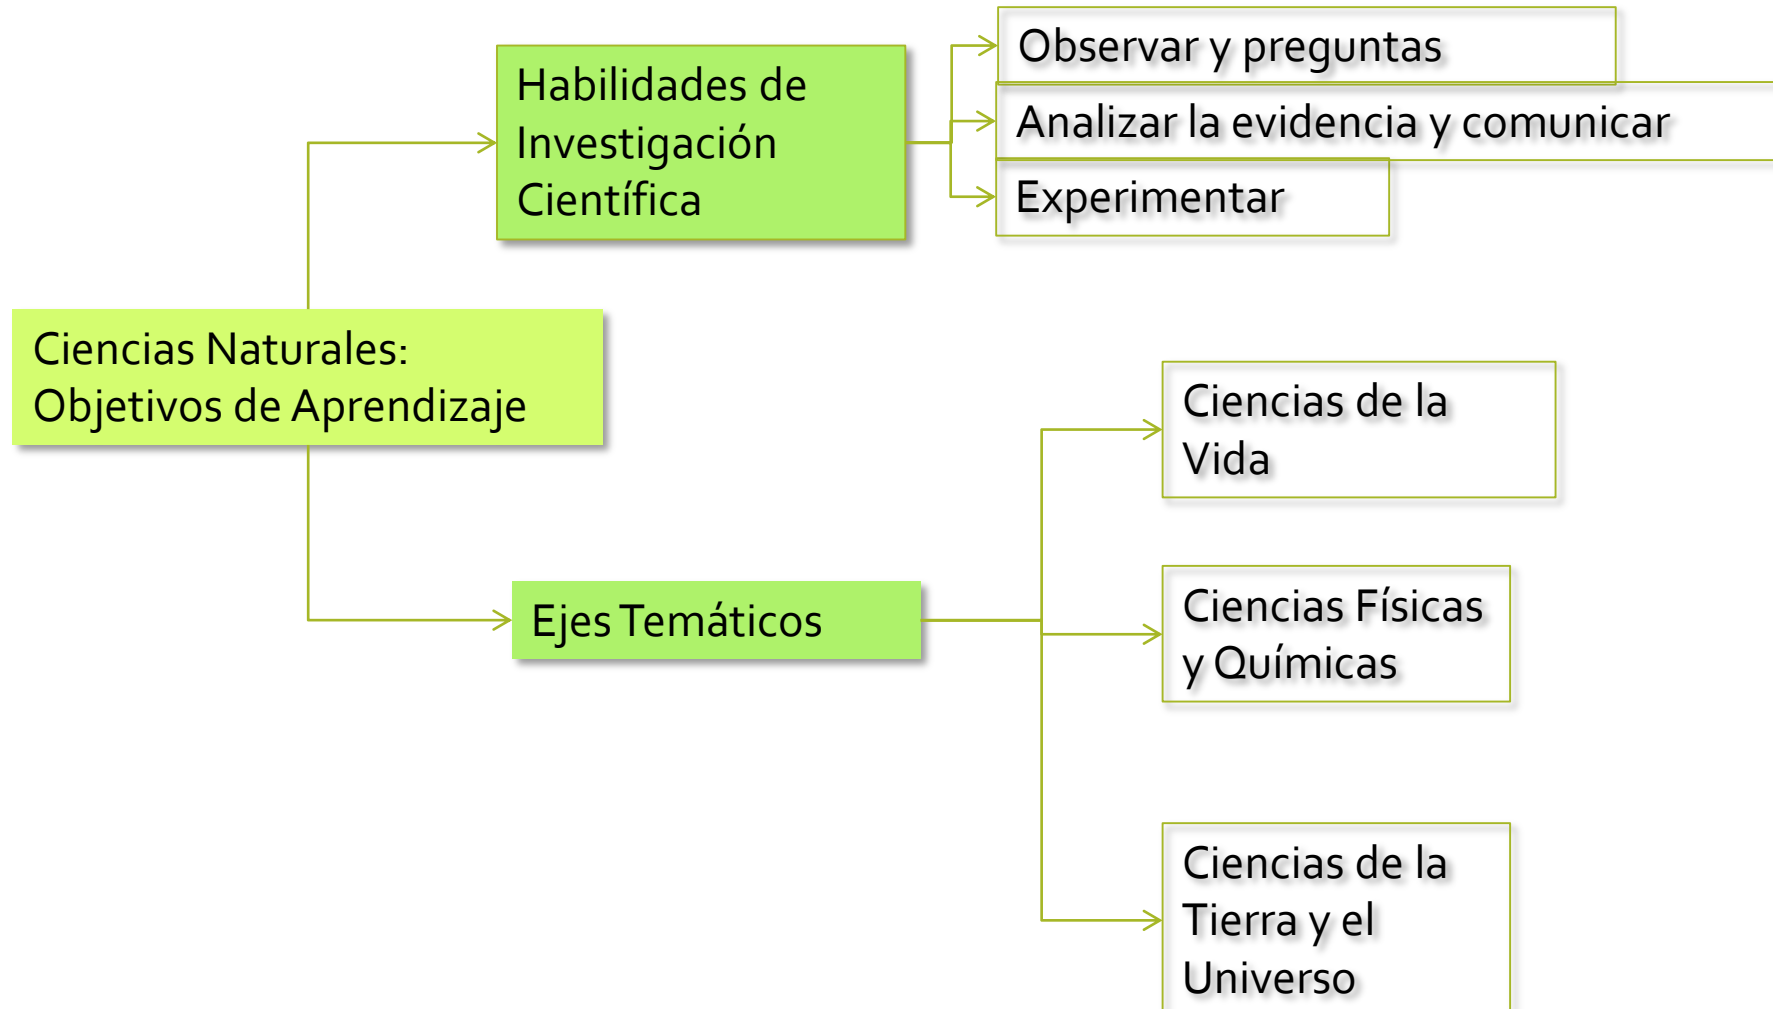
Ciencias Naturales: Objetivos de Aprendizaje

Habilidades de Investigación Científica

Observar y preguntas

Analizar la evidencia y comunicar

Experimentar

Ejes Temáticos

Ciencias de la Vida

Ciencias Físicas y Químicas

Ciencias de la Tierra y el Universo